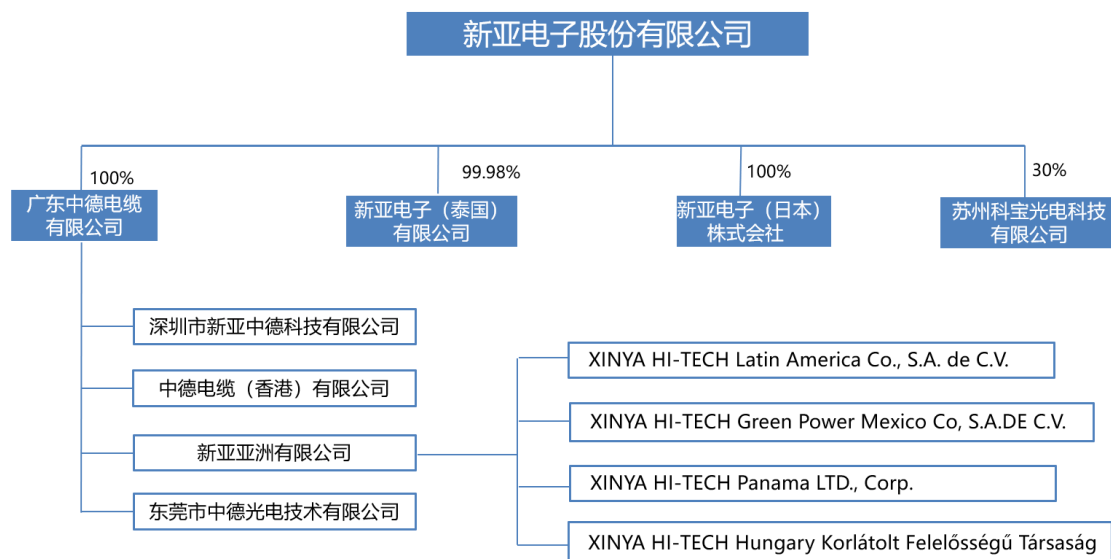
新亚电子股份有限公司

100%
广东中德电缆有限公司

99.98%
新亚电子（泰国）有限公司

100%
新亚电子（日本）株式会社

30%
苏州科宝光电科技有限公司

深圳市新亚中德科技有限公司

中德电缆（香港）有限公司

新亚亚洲有限公司

东莞市中德光电技术有限公司

XINYA HI-TECH Latin America Co., S.A. de C.V.

XINYA HI-TECH Green Power Mexico Co, S.A.DE C.V.

XINYA HI-TECH Panama LTD., Corp.

XINYA HI-TECH Hungary Korlátolt Felelősségű Társaság